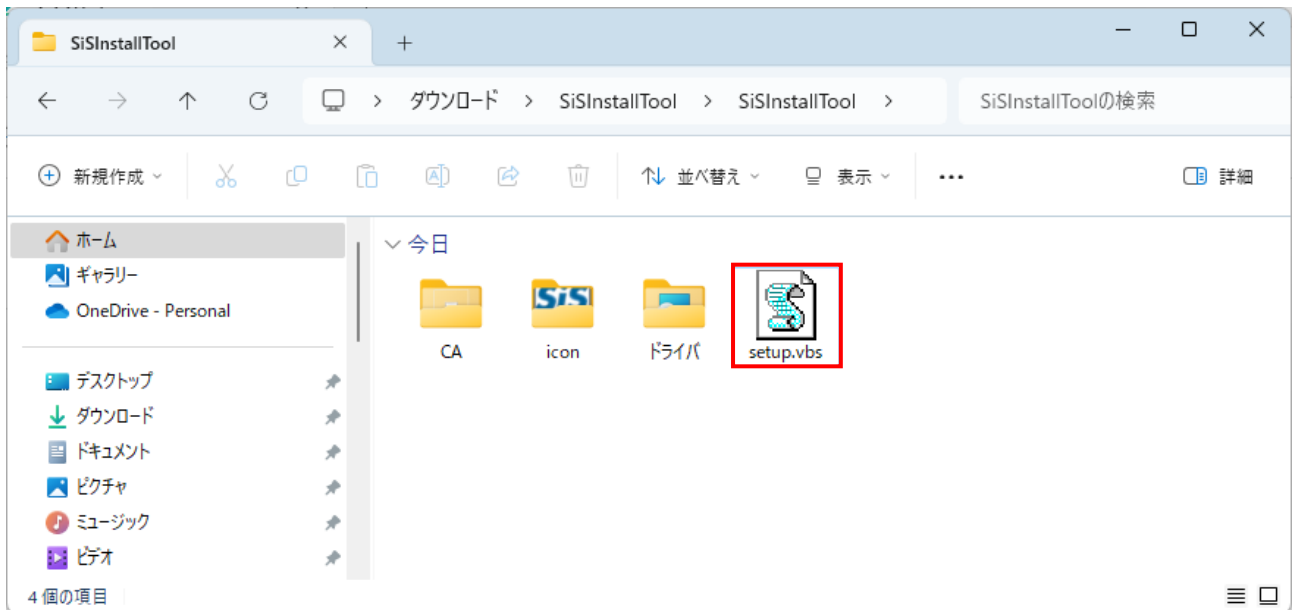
SiSInstallTool × +

ダウンロード > SiSInstallTool > SiSInstallTool >

SiSInstallToolの検索

新規作成 並べ替え 表示 ... 詳細

ホーム
ギャラリー
OneDrive - Personal

デスクトップ
ダウンロード
ドキュメント
ピクチャ
ミュージック
ビデオ

今日

CA
icon
ドライバ
setup.vbs

4 個の項目